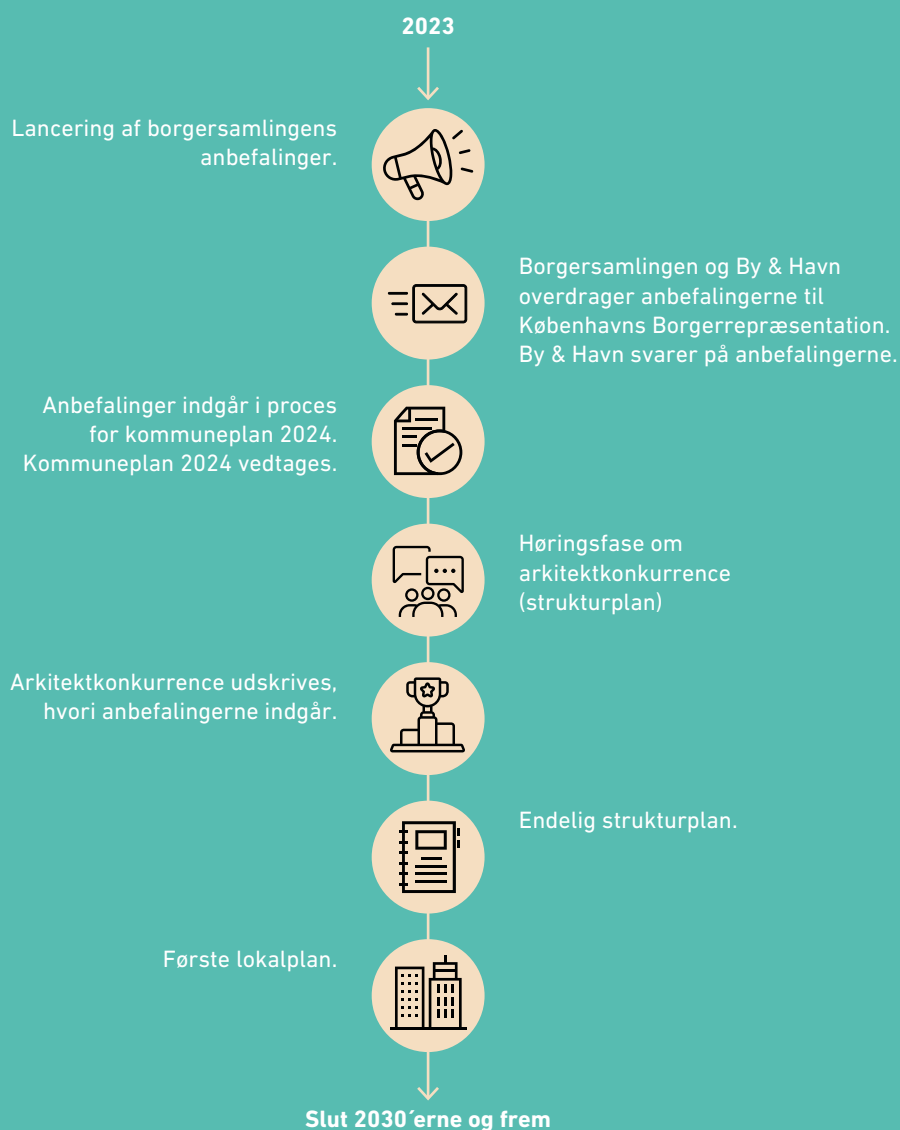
2023

Lancering af borgersamlingens anbefalinger.

Borgersamlingen og By & Havn overdrager anbefalingerne til Københavns Borgerrepræsentation. By & Havn svarer på anbefalingerne.

Anbefalinger indgår i proces for kommuneplan 2024. Kommuneplan 2024 vedtages.

Høringsfase om arkitektkonkurrence (strukturplan)

Arkitektkonkurrence udskrives, hvori anbefalingerne indgår.

Endelig strukturplan.

Første lokalplan.

Slut 2030´erne og frem